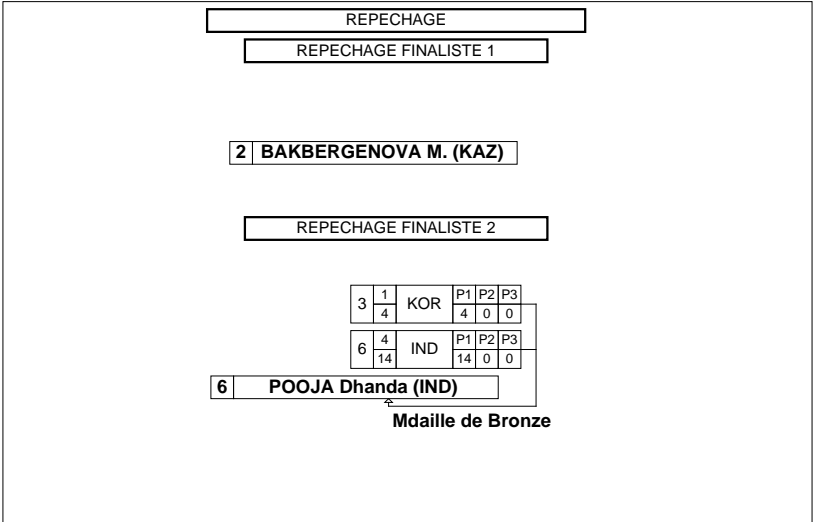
REPECHAGE

REPECHAGE FINALISTE 1

2 BAKBERGENOVA M. (KAZ)

REPECHAGE FINALISTE 2

| 3 | 1<br>4 | KOR | P1<br>4 | P2<br>0 | P3<br>0 |
|---|---|---|---|---|---|
| 6 | 4<br>14 | IND | P1<br>14 | P2<br>0 | P3<br>0 |

6 POOJA Dhanda (IND)

Mdaille de Bronze